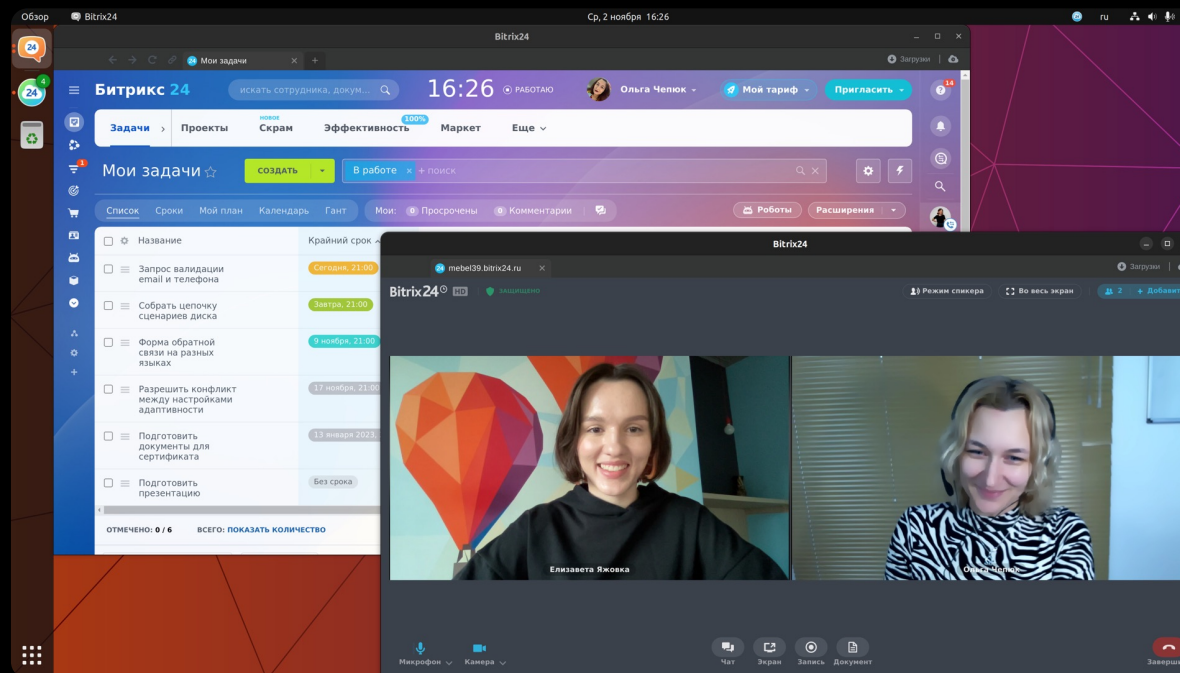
Обзор Bitrix24 Ср, 2 ноября 16:26 ru

24
4

Bitrix24

Мои задачи
Загрузки

Битрикс 24 искать сотрудника, докум... 16:26 РАБОТАЮ Ольга Чепюк Мой тариф Пригласить 14

Задачи Проекты НОВОЕ Скрам 100% Эффективность Маркет Еще

Мои задачи СОЗДАТЬ В работе + поиск

Список Сроки Мой план Календарь Гант Мои: 0 Просрочены 0 Комментарии Роботы Расширения

| | Название | Крайний срок |
|---|---|---|
| | Запрос валидации email и телефона | Сегодня, 21:00 |
| | Собрать цепочку сценариев диска | Завтра, 21:00 |
| | Форма обратной связи на разных языках | 9 ноября, 21:00 |
| | Разрешить конфликт между настройками адаптивности | 17 ноября, 21:00 |
| | Подготовить документы для сертификата | 13 января 2023, |
| | Подготовить презентацию | Без срока |

ОТМЕЧЕНО: 0 / 6 ВСЕГО: ПОКАЗАТЬ КОЛИЧЕСТВО

Bitrix24
mebel39.bitrix24.ru
Загрузки
Bitrix24 HD ЗАЩИЩЕНО Режим спикера Во весь экран 2 + Добавит

Елизавета Яжовка
Ольга Чепюк

Микрофон Камера Чат Экран Запись Документ Заверш